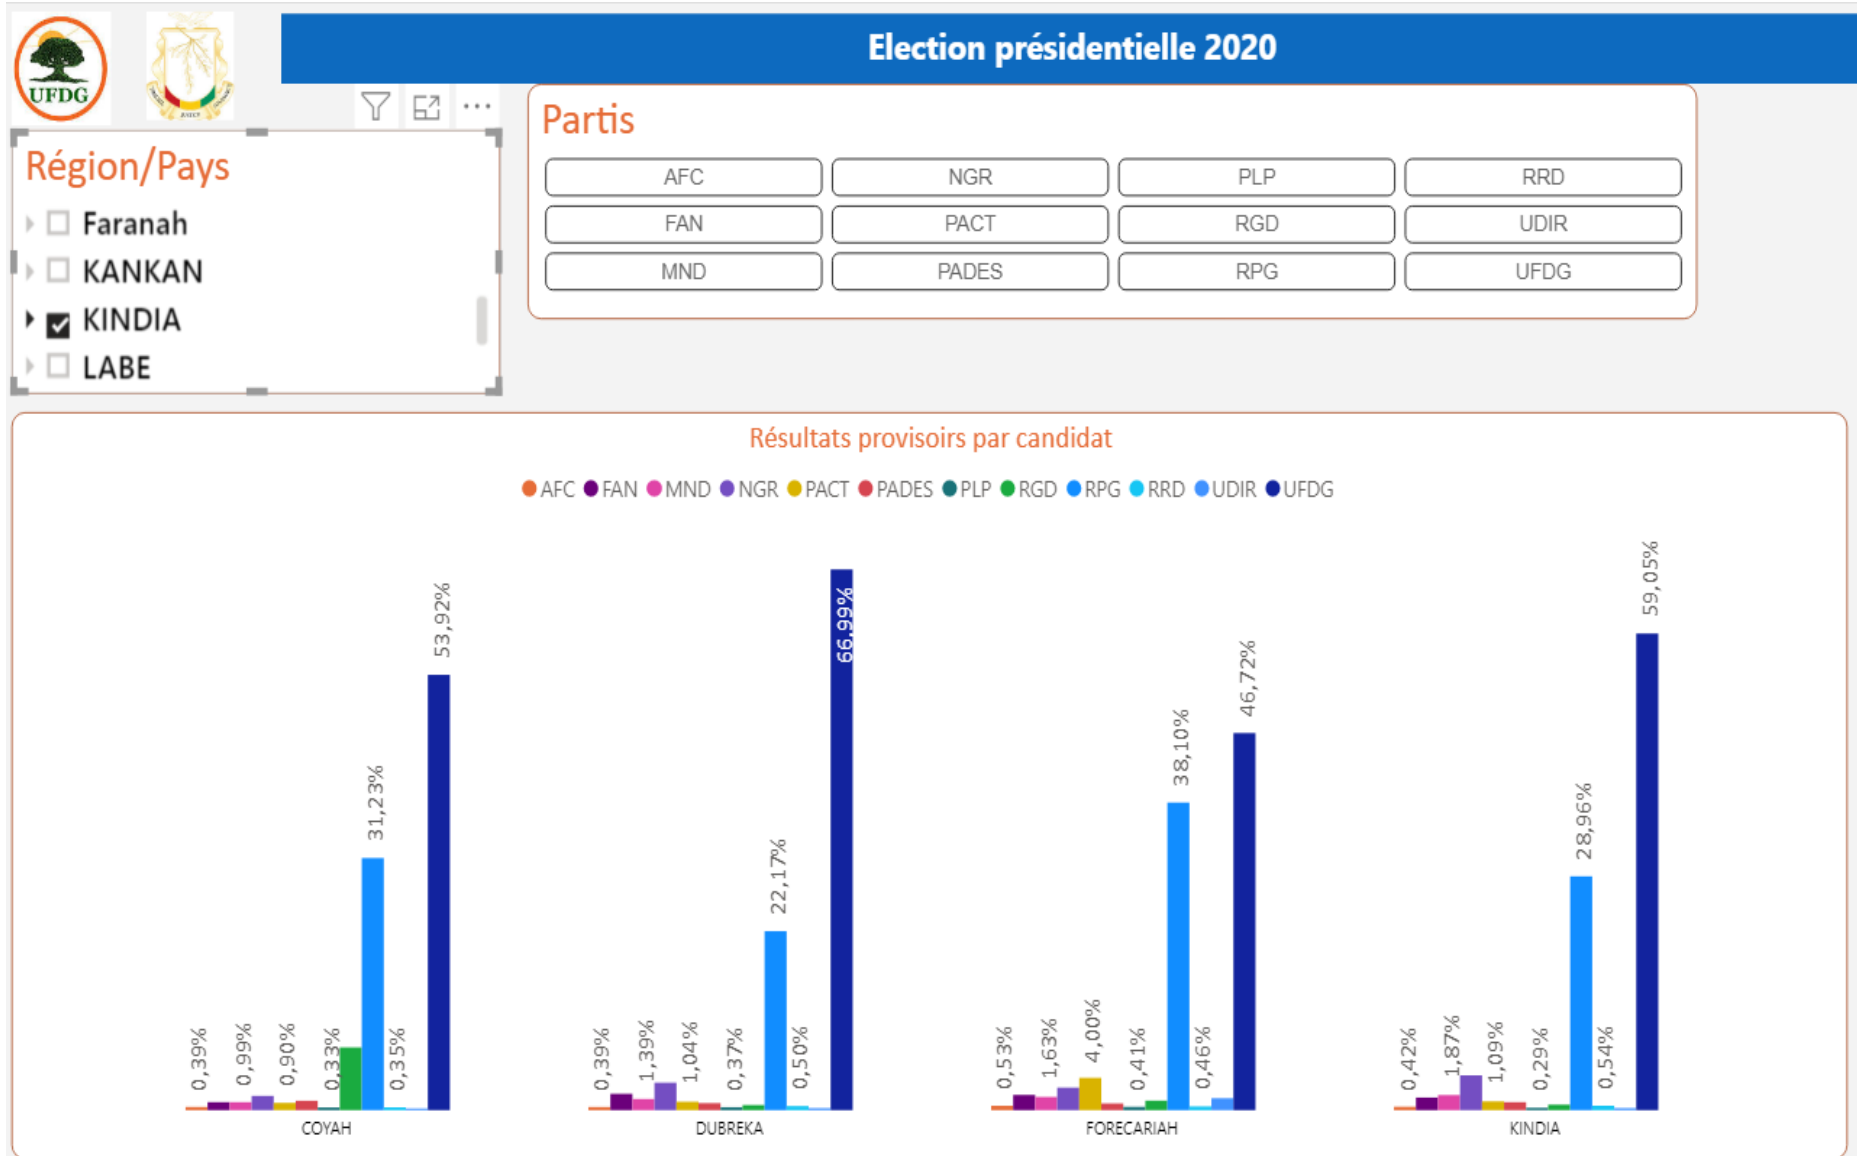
UFDG

Election présidentielle 2020

Région/Pays

Faranah

KANKAN

KINDIA

LABE

Partis

| AFC | NGR | PLP | RRD |
|---|---|---|---|
| FAN | PACT | RGD | UDIR |
| MND | PADES | RPG | UFDG |

Résultats provisoirs par candidat

AFC FAN MND NGR PACT PADES PLP RGD RPG RRD UDIR UFDG

0,39% 0,99% 0,90% 0,33% 31,23% 0,35% 53,92%

COYAH

0,39% 1,39% 1,04% 0,37% 22,17% 0,50% 66,99%

DUBREKA

0,53% 1,63% 4,00% 0,41% 38,10% 0,46% 46,72%

FORECARIAH

0,42% 1,87% 1,09% 0,29% 28,96% 0,54% 59,05%

KINDIA